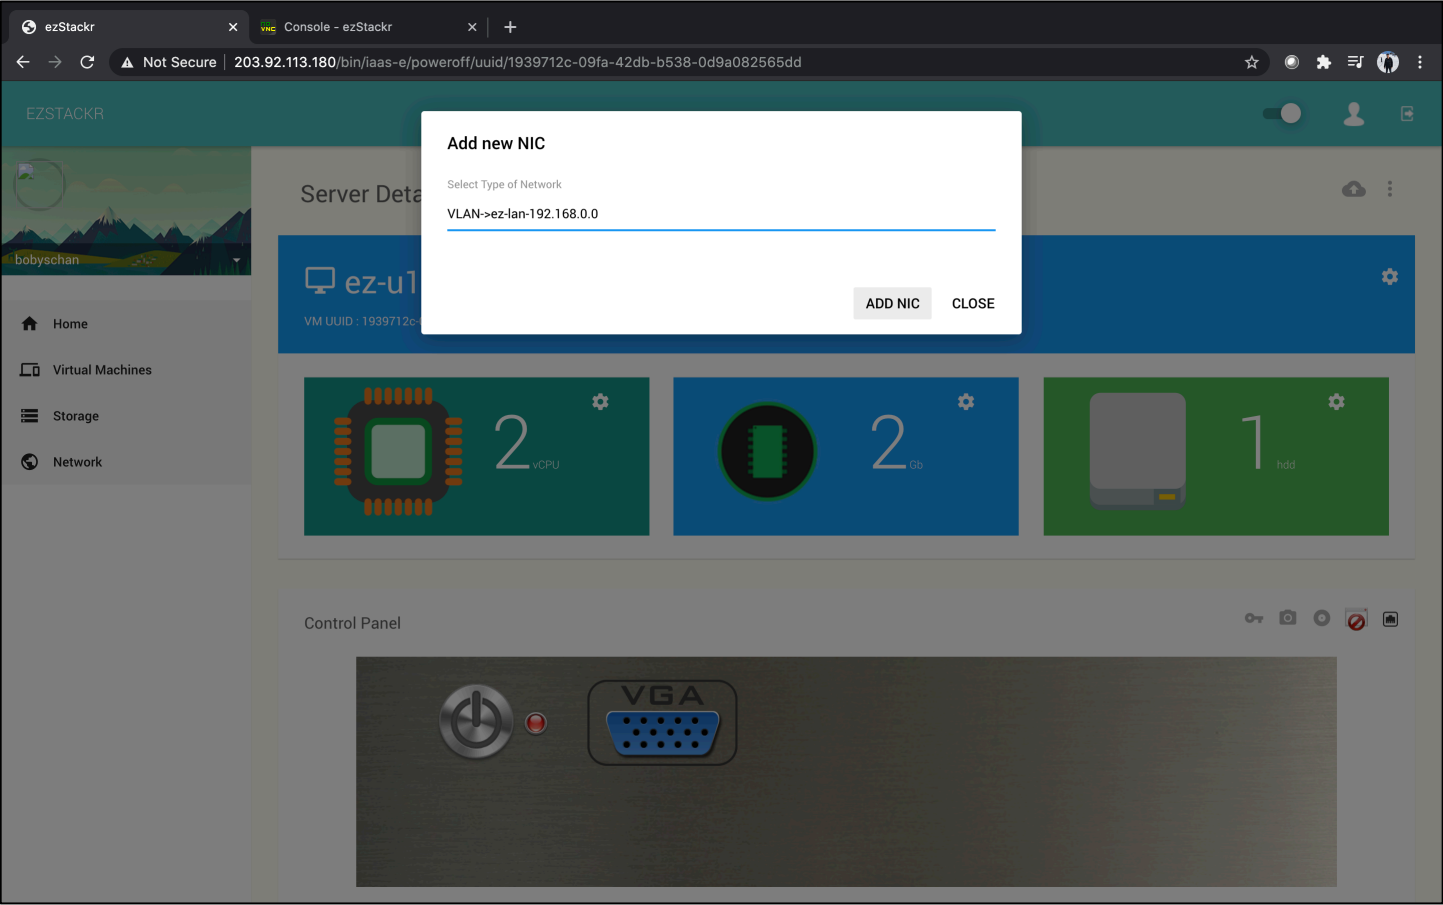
ezStackr ×
Console - ezStackr ×
+

Not Secure | 203.92.113.180/bin/iaas-e/poweroff/uuid/1939712c-09fa-42db-b538-0d9a082565dd

EZSTACKR

bobyschan

Home
Virtual Machines
Storage
Network

Server Deta

ez-u1
VM UUID : 1939712c-

Add new NIC

Select Type of Network
VLAN->ez-lan-192.168.0.0

ADD NIC
CLOSE

2 vCPU

2 Gb

1 hdd

Control Panel

VGA